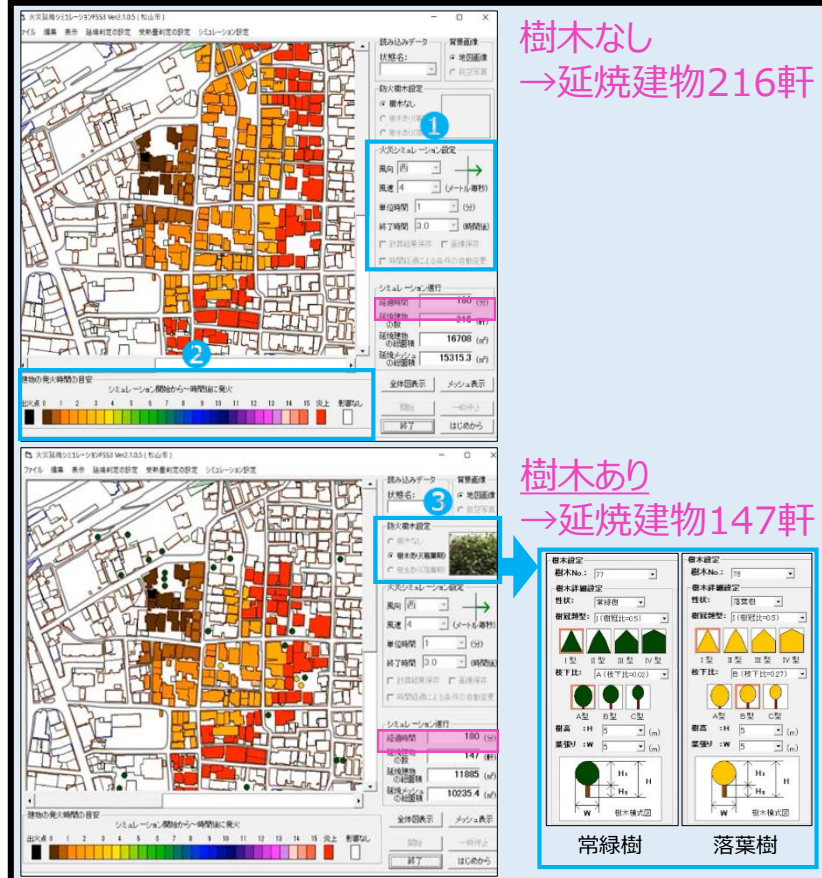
樹木なし
→延焼建物216軒

火災延焼シミュレーションFSS3 Ver2.1.0.5（松山市）
ファイル 表示 延焼判定の設定 受熱量判定の設定 シミュレーション設定

読み込みデータ
状態名:
背景画像
地図画像
航空写真

防火樹木設定
樹木なし

1
火災シミュレーション設定
風向 西
風速 4 (メートル毎秒)
単位時間 1 (分)
終了時間 3.0 (時間後)
計算結果保存
画像保存
時間経過による条件の自動変更

シミュレーション進行
経過時間 180 (分)
延焼建物の数 216 (軒)
延焼建物の総面積 16708 (㎡)
延焼メッシュの総面積 15315.3 (㎡)

2
建物の発火時間の目安
シミュレーション開始から～時間前に発火
出火点 0 1 2 3 4 5 6 7 8 9 10 11 12 13 14 15 炎上 影響なし

全体図表示 メッシュ表示
開始 一時停止
終了 はじめから

樹木あり
→延焼建物147軒

火災延焼シミュレーションFSS3 Ver2.1.0.5（松山市）
ファイル 編集 表示 延焼判定の設定 受熱量判定の設定 シミュレーション設定

読み込みデータ
状態名:
背景画像
地図画像
航空写真

3
防火樹木設定
樹木なし
樹木あり(落葉期)

火災シミュレーション設定
風向 西
風速 4 (メートル毎秒)
単位時間 1 (分)
終了時間 3.0 (時間後)
計算結果保存
画像保存
時間経過による条件の自動変更

シミュレーション進行
経過時間 180 (分)
延焼建物の数 147 (軒)
延焼建物の総面積 11885 (㎡)
延焼メッシュの総面積 10235.4 (㎡)

建物の発火時間の目安
シミュレーション開始から～時間前に発火
出火点 0 1 2 3 4 5 6 7 8 9 10 11 12 13 14 15 炎上 影響なし

全体図表示 メッシュ表示
開始 一時停止
終了 はじめから

樹木設定
樹木No.: 77
樹木詳細設定
性状: 常緑樹
樹冠類型: I (樹冠比=0.5)
I型 II型 III型 IV型
枝下比: A (枝下比=0.02)
A型 B型 C型
樹高 :H 5 (m)
葉張り :W 5 (m)
H₁ H₂ H
W 樹木模式図

樹木設定
樹木No.: 78
樹木詳細設定
性状: 落葉樹
樹冠類型: I (樹冠比=0.5)
I型 II型 III型 IV型
枝下比: B (枝下比=0.27)
A型 B型 C型
樹高 :H 5 (m)
葉張り :W 5 (m)
H₁ H₂ H
W 樹木模式図

常緑樹
落葉樹